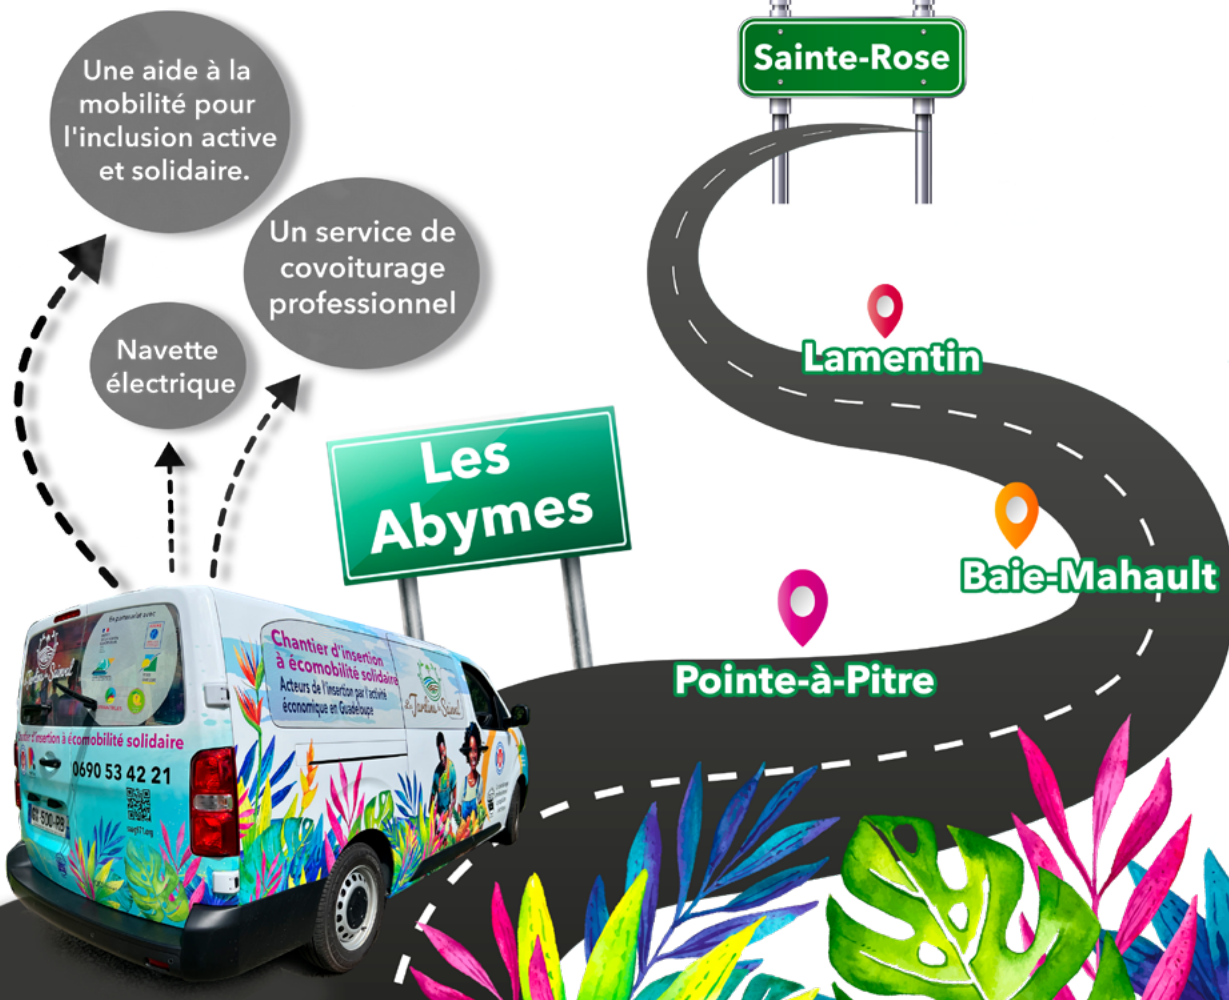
Sainte-Rose

Une aide à la mobilité pour l'inclusion active et solidaire.

Un service de covoiturage professionnel

Navette électrique

Lamentin

Les Abymes

Baie-Mahault

Pointe-à-Pitre

Chantier d'insertion à écomobilité solidaire
Acteurs de l'insertion par l'activité économique en Guadeloupe

Chantier d'insertion à écomobilité solidaire
0690 53 42 21